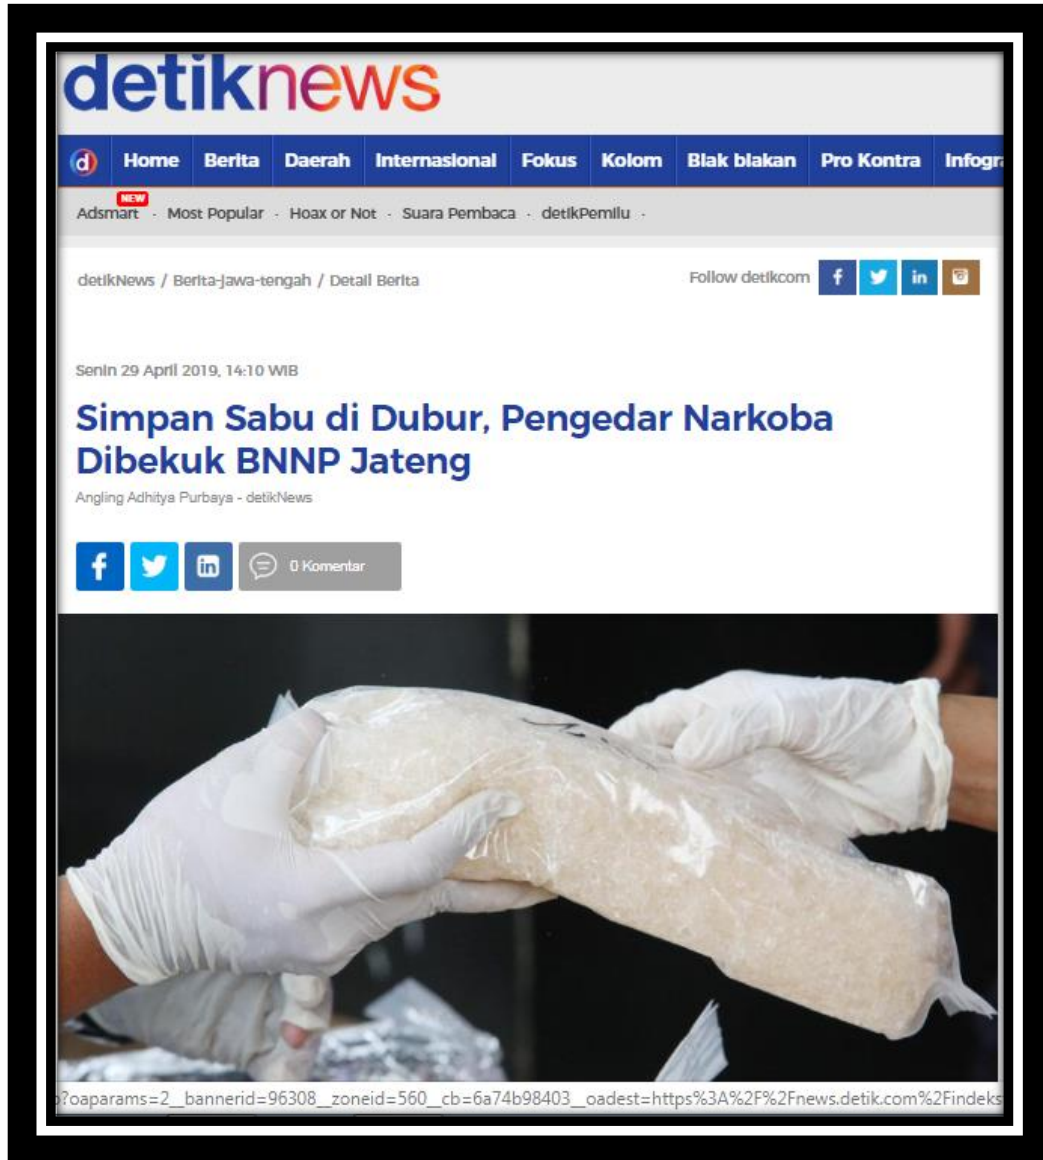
detiknews

d Home Berita Daerah Internasional Fokus Kolom Blak blakan Pro Kontra Infogr

NEW
Adsmart · Most Popular · Hoax or Not · Suara Pembaca · detikPemilu ·

detikNews / Berita-jawa-tengah / Detail Berita

Follow detikcom f in

Senin 29 April 2019, 14:10 WIB

Simpan Sabu di Dubur, Pengedar Narkoba Dibekuk BNNP Jateng

Angling Adhitya Purbaya - detikNews

f in 0 Komentar

?oaparams=2__bannerid=96308__zoneid=560__cb=6a74b98403__oadest=https%3A%2F%2Fnews.detik.com%2Findeks